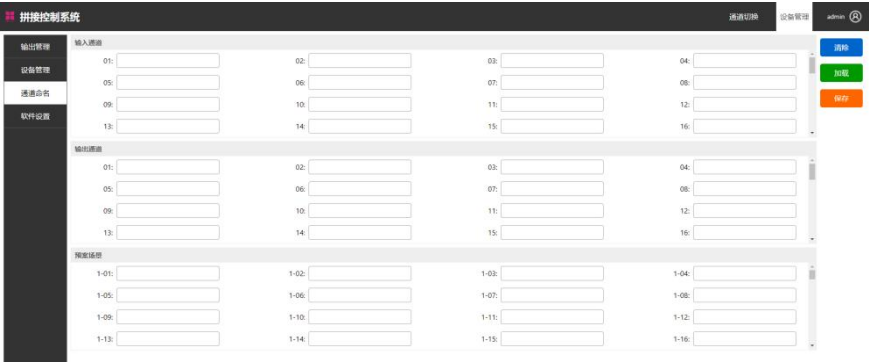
拼接控制系统

通道切换 设备管理 admin

输出管理
设备管理
通道命名
软件设置

输入通道

01: 02: 03: 04:
05: 06: 07: 08:
09: 10: 11: 12:
13: 14: 15: 16:

输出通道

01: 02: 03: 04:
05: 06: 07: 08:
09: 10: 11: 12:
13: 14: 15: 16:

预案场景

1-01: 1-02: 1-03: 1-04:
1-05: 1-06: 1-07: 1-08:
1-09: 1-10: 1-11: 1-12:
1-13: 1-14: 1-15: 1-16:

清除
加载
保存